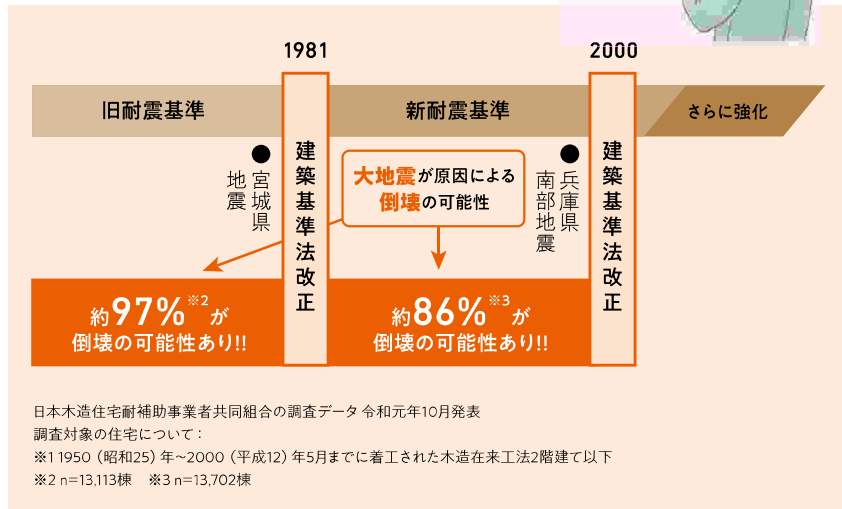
1981

2000

旧耐震基準

新耐震基準

さらに強化

● 宮城県地震

建築基準法改正

大地震が原因による倒壊の可能性

● 兵庫県南部地震

建築基準法改正

約97%※2が倒壊の可能性あり!!

約86%※3が倒壊の可能性あり!!

日本木造住宅耐震補助事業者共同組合の調査データ 令和元年10月発表
調査対象の住宅について：
※1 1950（昭和25）年～2000（平成12）年5月までに着工された木造在来工法2階建て以下
※2 n=13,113棟　※3 n=13,702棟